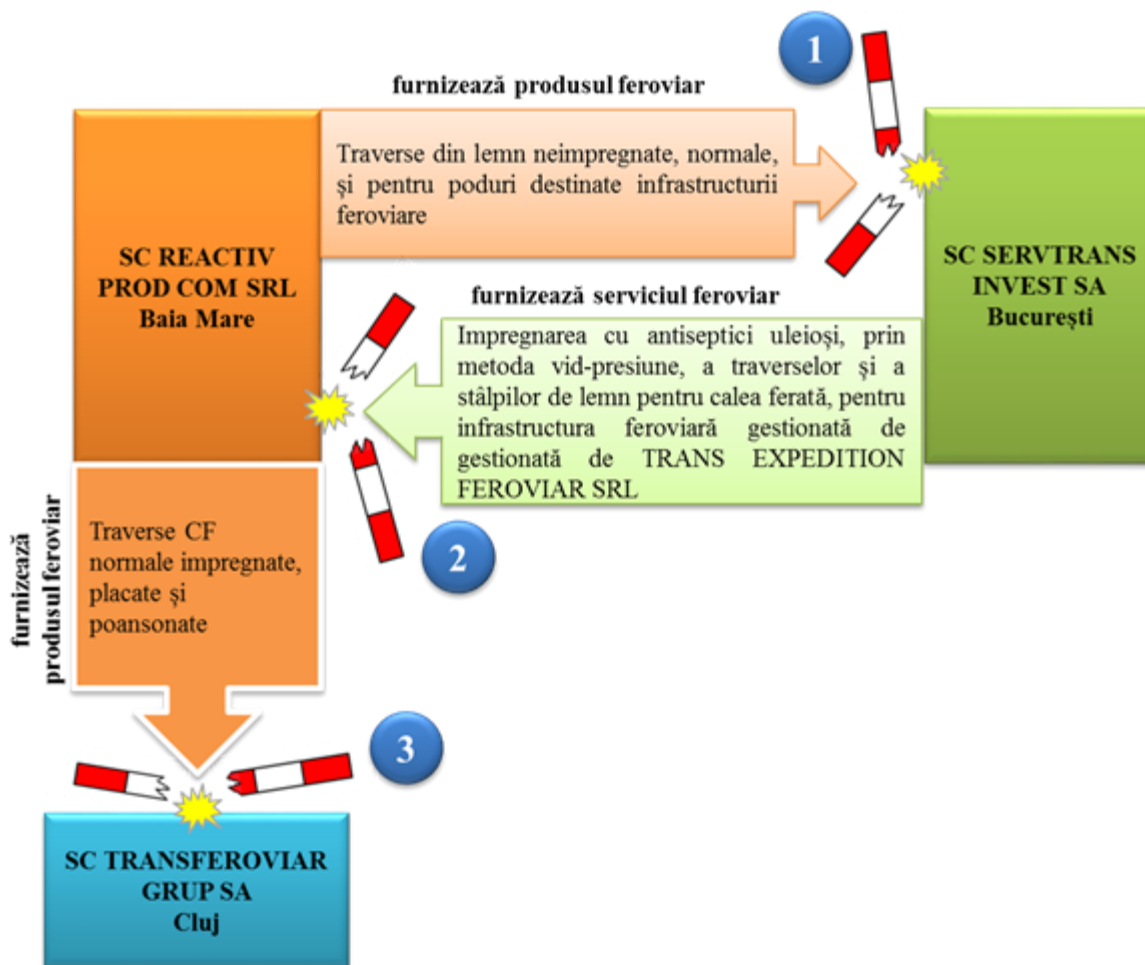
1

furnizează produsul feroviar

Traverse din lemn neimpregnate, normale, şi pentru poduri destinate infrastructurii feroviare

SC REACTIV PROD COM SRL
Baia Mare

SC SERVTRANS INVEST SA
Bucureşti

furnizează serviciul feroviar

Impregnarea cu antiseptici uleioşi, prin metoda vid-presiune, a traverselor şi a stâlpilor de lemn pentru calea ferată, pentru infrastructura feroviară gestionată de gestionată de TRANS EXPEDITION FEROVIAR SRL

2

furnizează produsul feroviar

Traverse CF normale impregnate, placate şi poansonate

3

SC TRANSFEROVIAR GRUP SA
Cluj